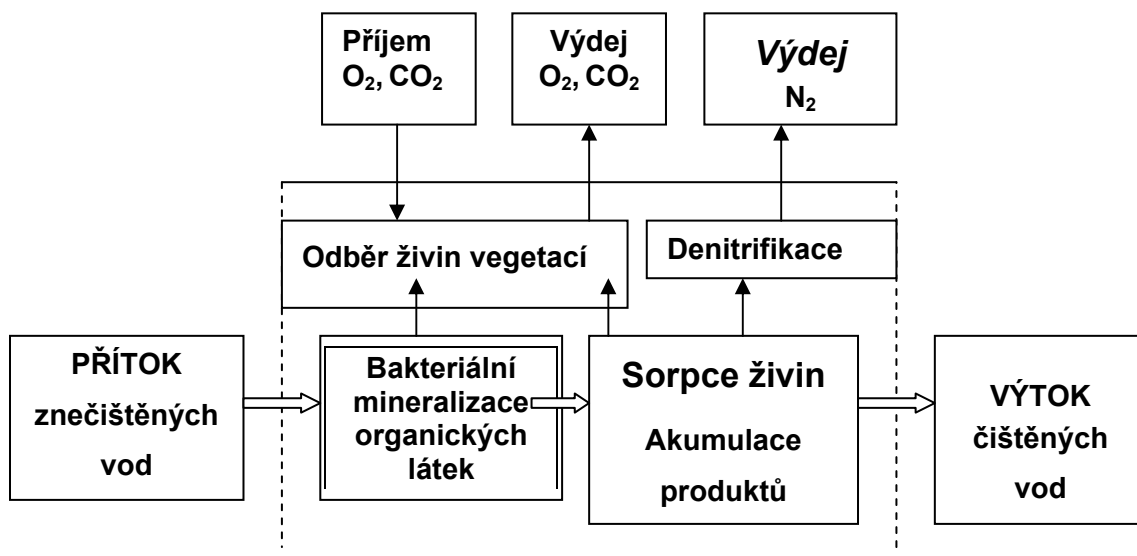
Příjem $O_2$, $CO_2$

Výdej $O_2$, $CO_2$

*Výdej* $N_2$

Odběr živin vegetací

Denitrifikace

PŘÍTOK znečištěných vod

Bakteriální mineralizace organických látek

Sorpce živin

Akumulace produktů

VÝTOK čištěných vod